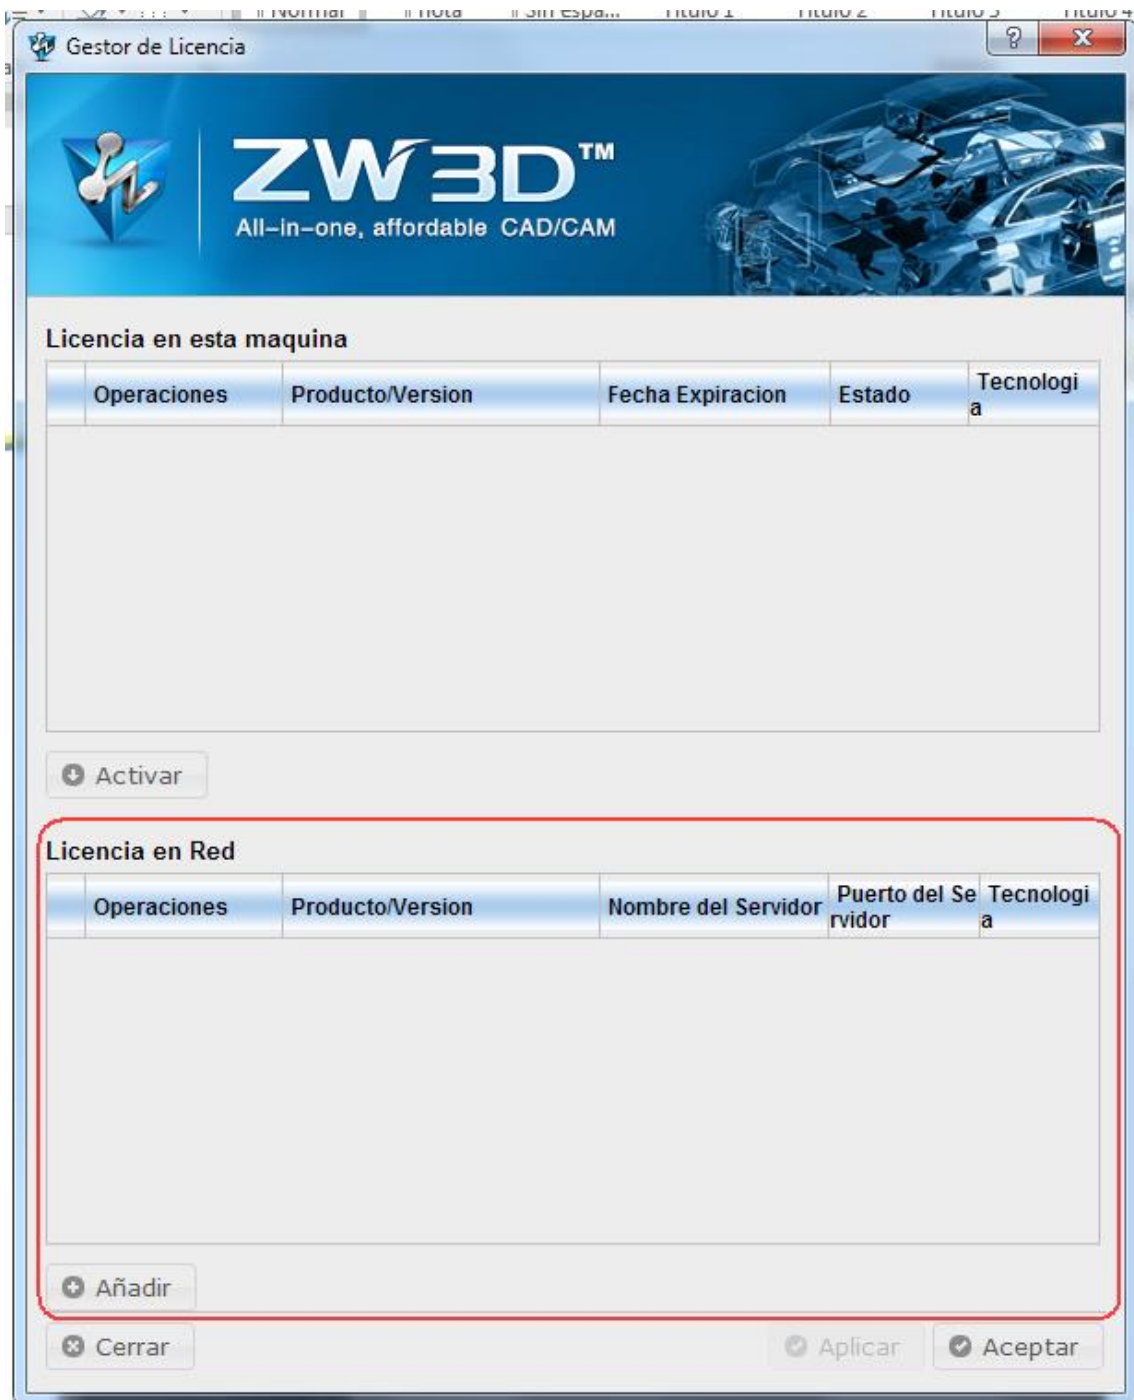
Gestor de Licencia

? X

ZW3D™
All-in-one, affordable CAD/CAM

Licencia en esta maquina

| | Operaciones | Producto/Version | Fecha Expiracion | Estado | Tecnologia |
|---|---|---|---|---|---|

Activar

Licencia en Red

| | Operaciones | Producto/Version | Nombre del Servidor | Puerto del Servidor | Tecnologia |
|---|---|---|---|---|---|

Añadir

Cerrar

Aplicar

Aceptar